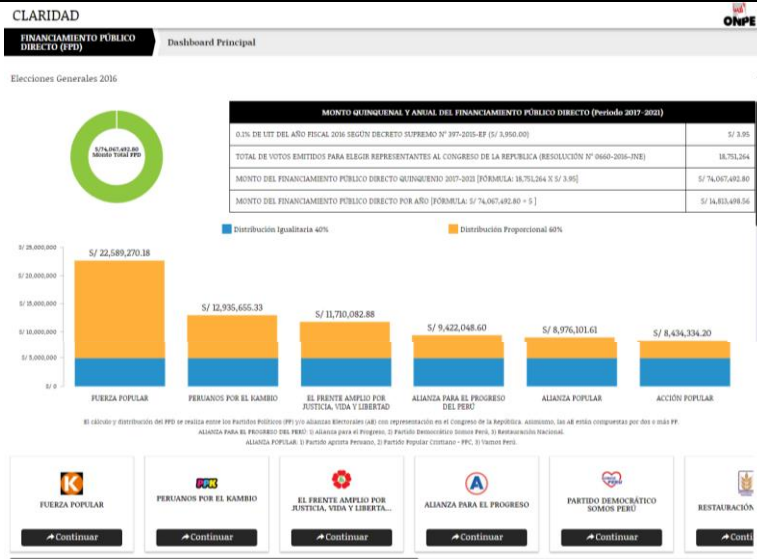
CLARIDAD

ONPE

FINANCIAMIENTO PÚBLICO DIRECTO (FPD)

Dashboard Principal

Elecciones Generales 2016

S/74,067,492.80
Monto Total FPD

| MONTO QUINQUENAL Y ANUAL DEL FINANCIAMIENTO PÚBLICO DIRECTO (Periodo 2017-2021) | |
|---|---|
| 0.1% DE UIT DEL AÑO FISCAL 2016 SEGÚN DECRETO SUPREMO N° 397-2015-EF (S/ 3,950.00) | S/ 3.95 |
| TOTAL DE VOTOS EMITIDOS PARA ELEGIR REPRESENTANTES AL CONGRESO DE LA REPUBLICA (RESOLUCIÓN N° 0660-2016-JNE) | 18,751,264 |
| MONTO DEL FINANCIAMIENTO PÚBLICO DIRECTO QUINQUENIO 2017-2021 [FÓRMULA: 18,751,264 X S/ 3.95] | S/ 74,067,492.80 |
| MONTO DEL FINANCIAMIENTO PÚBLICO DIRECTO POR AÑO [FÓRMULA: S/ 74,067,492.80 ÷ 5 ] | S/ 14,813,498.56 |

Distribución Igualitaria 40%
Distribución Proporcional 60%

S/ 25,000,000
S/ 20,000,000
S/ 15,000,000
S/ 10,000,000
S/ 5,000,000
S/ 0

S/ 22,589,270.18
S/ 12,935,655.33
S/ 11,710,082.88
S/ 9,422,048.60
S/ 8,976,101.61
S/ 8,434,334.20

FUERZA POPULAR
PERUANOS POR EL KAMBIO
EL FRENTE AMPLIO POR JUSTICIA, VIDA Y LIBERTAD
ALIANZA PARA EL PROGRESO DEL PERÚ
ALIANZA POPULAR
ACCIÓN POPULAR

El cálculo y distribución del FPD se realiza entre los Partidos Políticos (PP) y/o alianzas Electorales (AE) con representación en el Congreso de la República. Asimismo, las AE están conformadas por dos o más PP.
ALIANZA PARA EL PROGRESO DEL PERÚ: 1) Alianza para el Progreso, 2) Partido Democrático Somos Perú, 3) Restauración Nacional.
ALIANZA POPULAR: 1) Partido Aprista Peruano, 2) Partido Popular Cristiano - PPC, 3) Vamos Perú.

FUERZA POPULAR
Continuar

PPK
PERUANOS POR EL KAMBIO
Continuar

EL FRENTE AMPLIO POR JUSTICIA, VIDA Y LIBERTA...
Continuar

ALIANZA PARA EL PROGRESO
Continuar

PARTIDO DEMOCRÁTICO SOMOS PERÚ
Continuar

RESTAURACIÓN
Conti